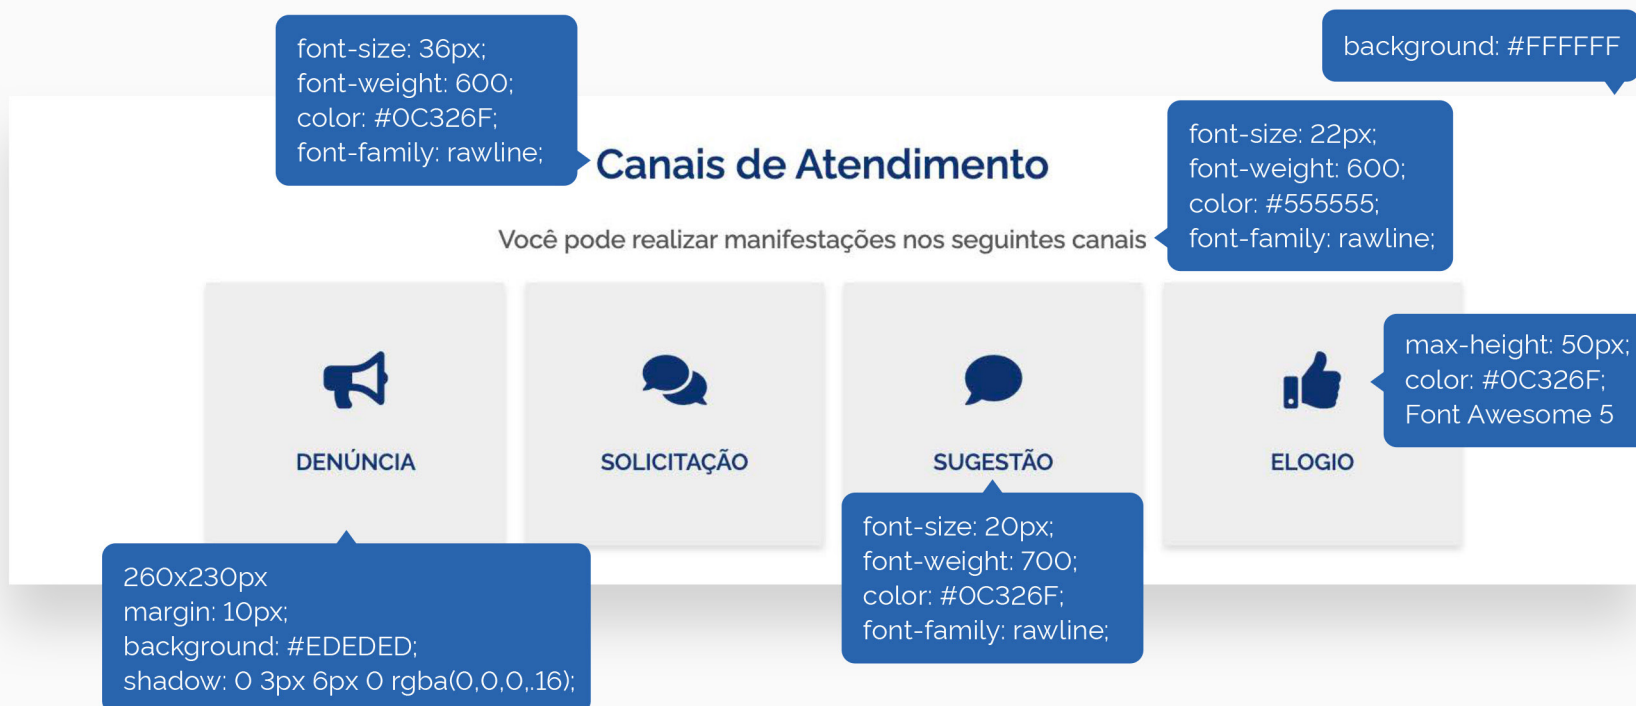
font-size: 36px;
font-weight: 600;
color: #0C326F;
font-family: rawline;

background: #FFFFFF

Canais de Atendimento

font-size: 22px;
font-weight: 600;
color: #555555;
font-family: rawline;

Você pode realizar manifestações nos seguintes canais

DENÚNCIA

SOLICITAÇÃO

SUGESTÃO

ELOGIO

max-height: 50px;
color: #0C326F;
Font Awesome 5

260x230px
margin: 10px;
background: #EDEDED;
shadow: 0 3px 6px 0 rgba(0,0,0,.16);

font-size: 20px;
font-weight: 700;
color: #0C326F;
font-family: rawline;